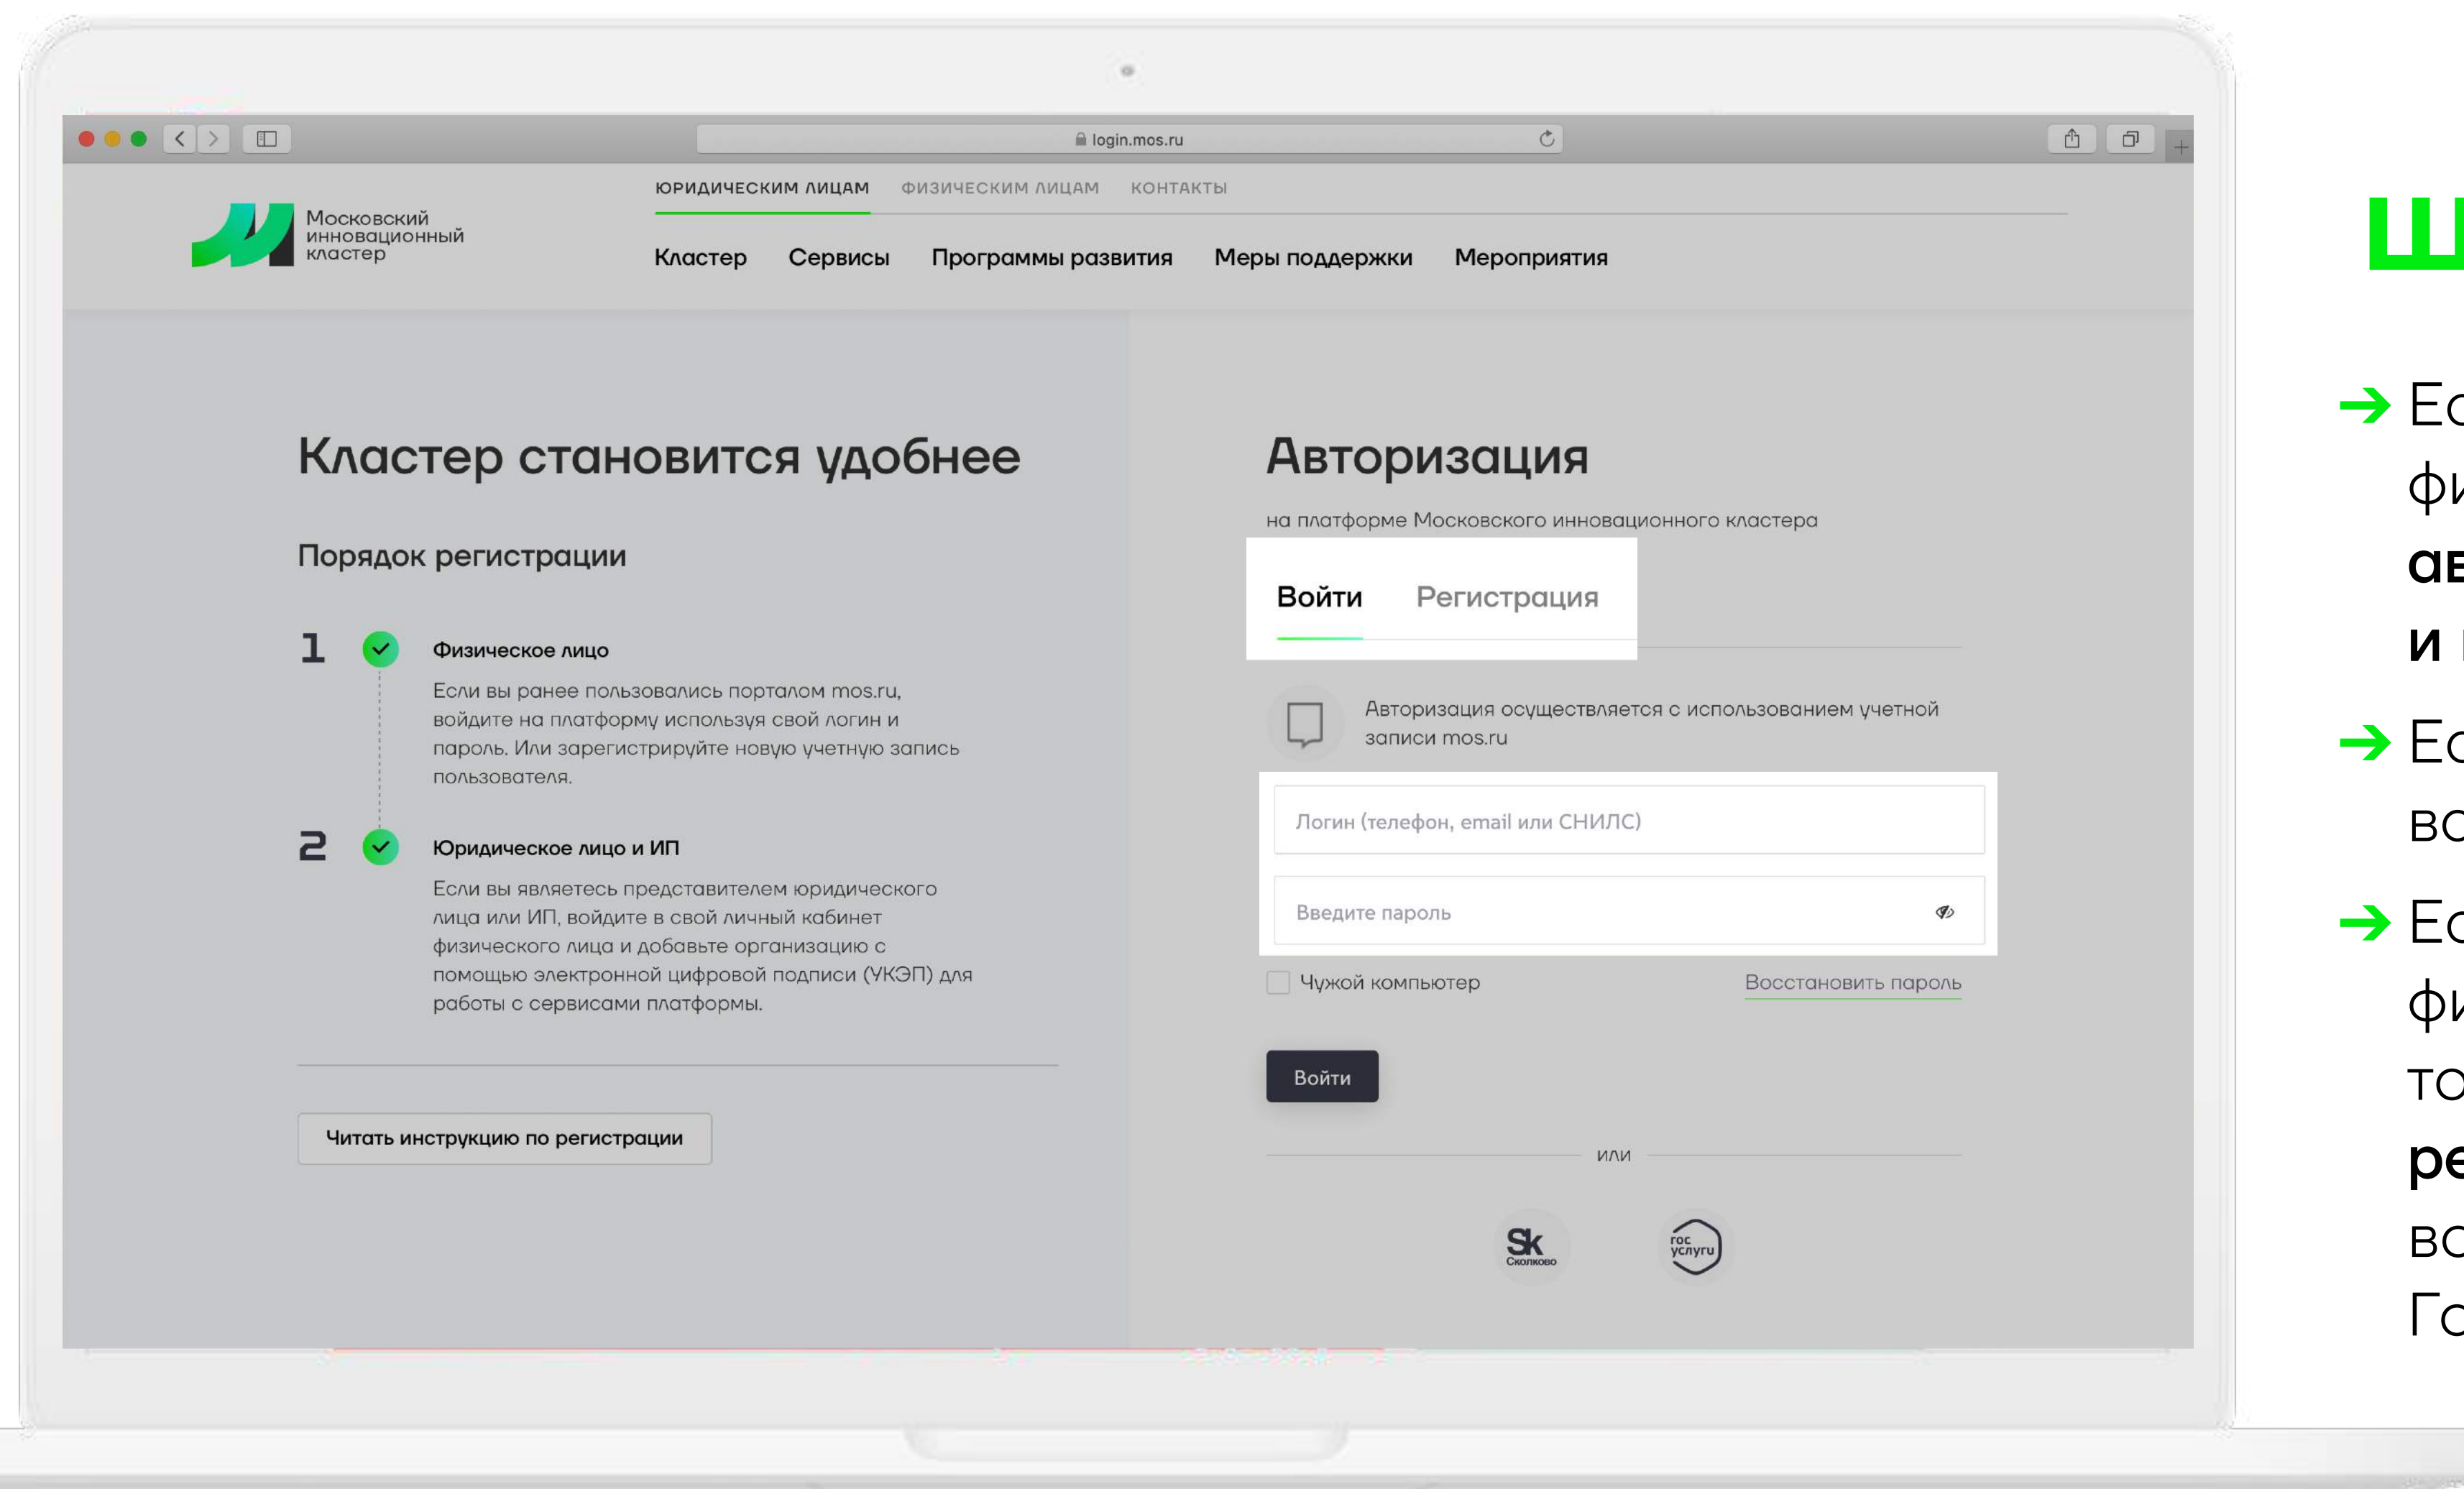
login.mos.ru

ЮРИДИЧЕСКИМ ЛИЦАМ ФИЗИЧЕСКИМ ЛИЦАМ КОНТАКТЫ

Московский инновационный кластер

Кластер Сервисы Программы развития Меры поддержки Мероприятия

Кластер становится удобнее

Порядок регистрации

1 Физическое лицо

Если вы ранее пользовались порталом mos.ru, войдите на платформу используя свой логин и пароль. Или зарегистрируйте новую учетную запись пользователя.

2 Юридическое лицо и ИП

Если вы являетесь представителем юридического лица или ИП, войдите в свой личный кабинет физического лица и добавьте организацию с помощью электронной цифровой подписи (УКЭП) для работы с сервисами платформы.

Читать инструкцию по регистрации

Авторизация

на платформе Московского инновационного кластера

Войти Регистрация

Авторизация осуществляется с использованием учетной записи mos.ru

Логин (телефон, email или СНИЛС)

Введите пароль

Чужой компьютер Восстановить пароль

Войти

или

Sk Сколково

гос услуги

Ш

Ес
фи
ав
и

Ес
во

Ес
фи
то
ре
во
Го